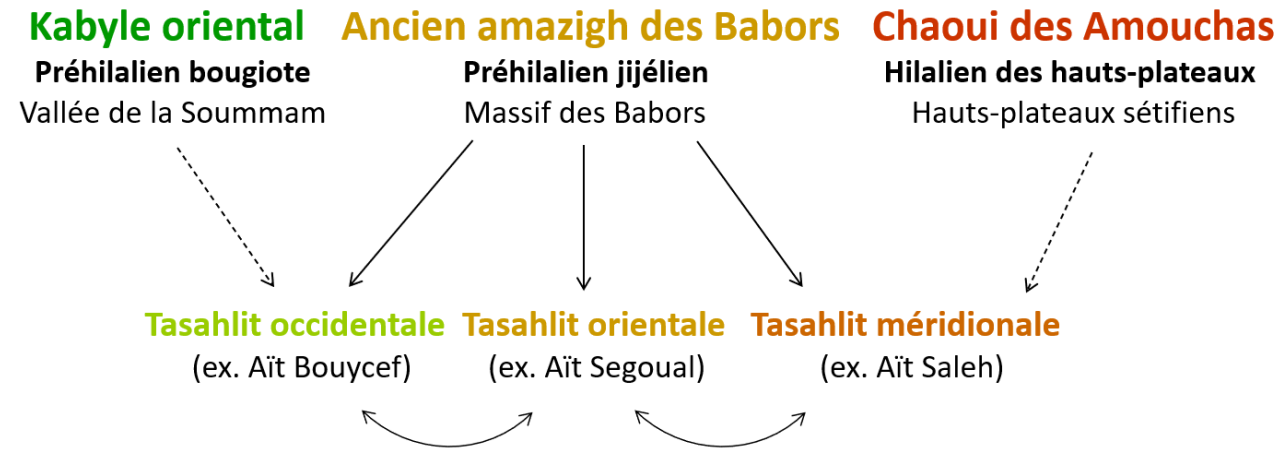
Kabyle oriental
Préhilalien bougiote
Vallée de la Soummam

Ancien amazigh des Babors
Préhilalien jijélien
Massif des Babors

Chaoui des Amouchas
Hilalien des hauts-plateaux
Hauts-plateaux sétifiens

Tasahlit occidentale
(ex. Aït Bouycef)

Tasahlit orientale
(ex. Aït Segoual)

Tasahlit méridionale
(ex. Aït Saleh)